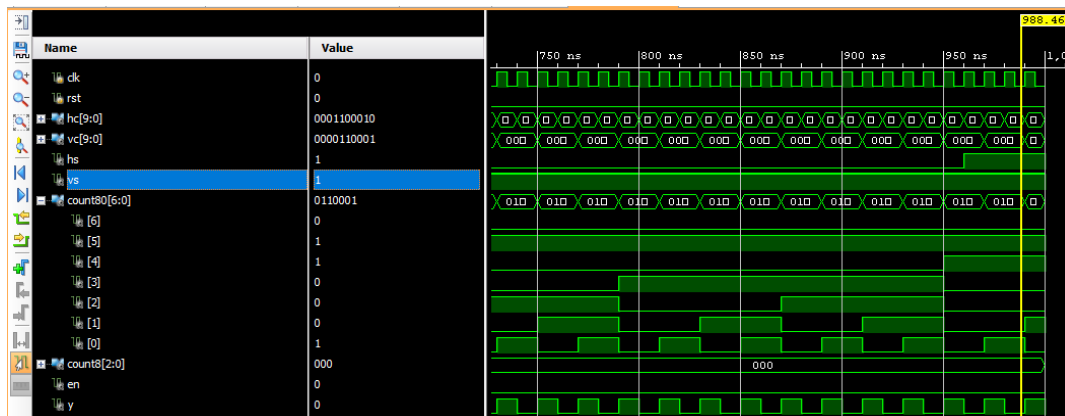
| Name | Value |
|---|---|
| clk | 0 |
| rst | 0 |
| hc[9:0] | 0001100010 |
| vc[9:0] | 0000110001 |
| hs | 1 |
| vs | 1 |
| count80[6:0] | 0110001 |
| [6] | 0 |
| [5] | 1 |
| [4] | 1 |
| [3] | 0 |
| [2] | 0 |
| [1] | 0 |
| [0] | 1 |
| count8[2:0] | 000 |
| en | 0 |
| y | 0 |

988.46

750 ns
800 ns
850 ns
900 ns
950 ns
1,0

000 000 000 000 000 000 000 000 000 000 000 000 000 0

010 010 010 010 010 010 010 010 010 010 010 010 010 0

000